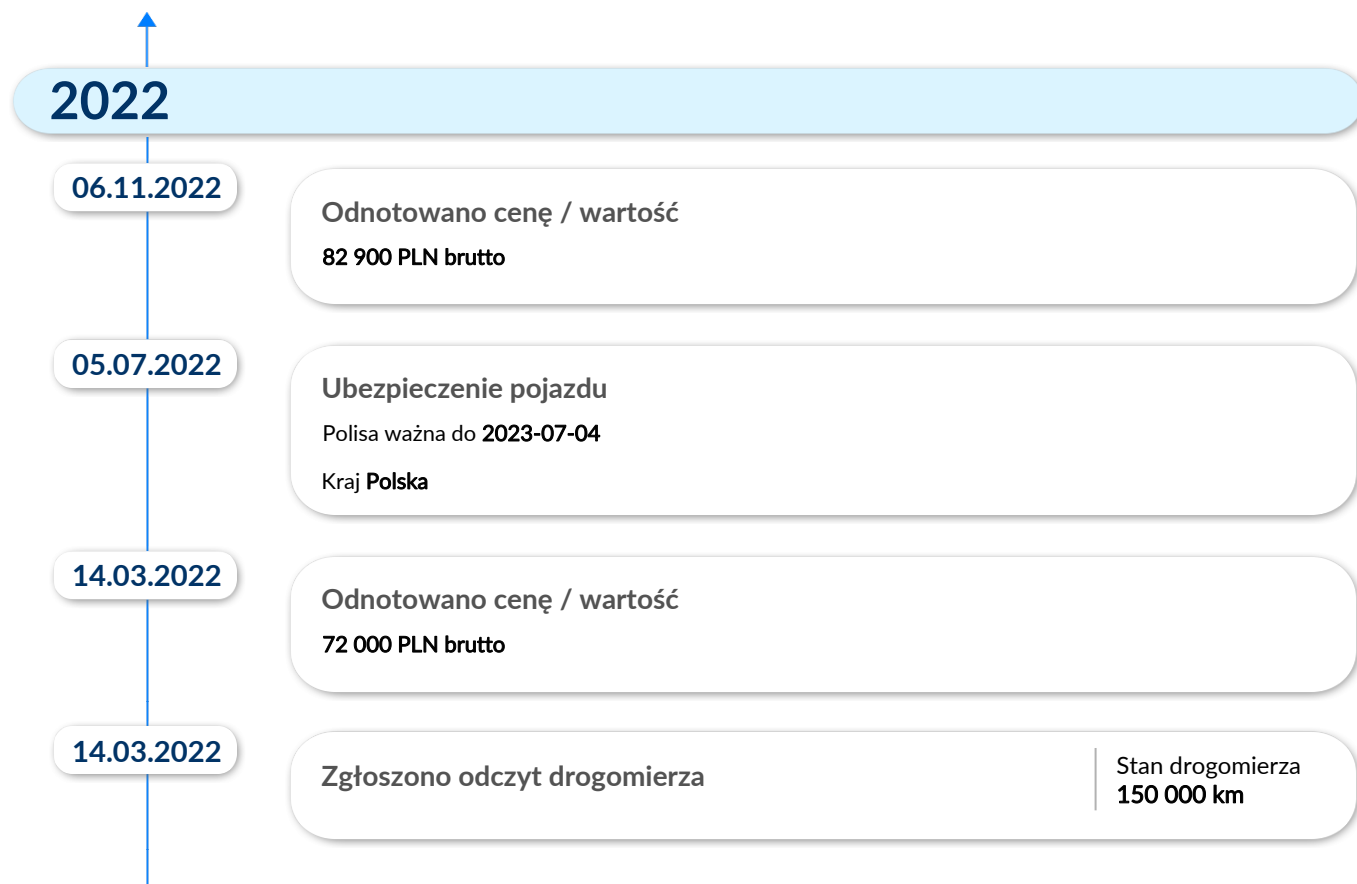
2022

06.11.2022

Odnotowano cenę / wartość

82 900 PLN brutto

05.07.2022

Ubezpieczenie pojazdu

Polisa ważna do 2023-07-04

Kraj Polska

14.03.2022

Odnotowano cenę / wartość

72 000 PLN brutto

14.03.2022

Zgłoszono odczyt drogomierza

Stan drogomierza
150 000 km